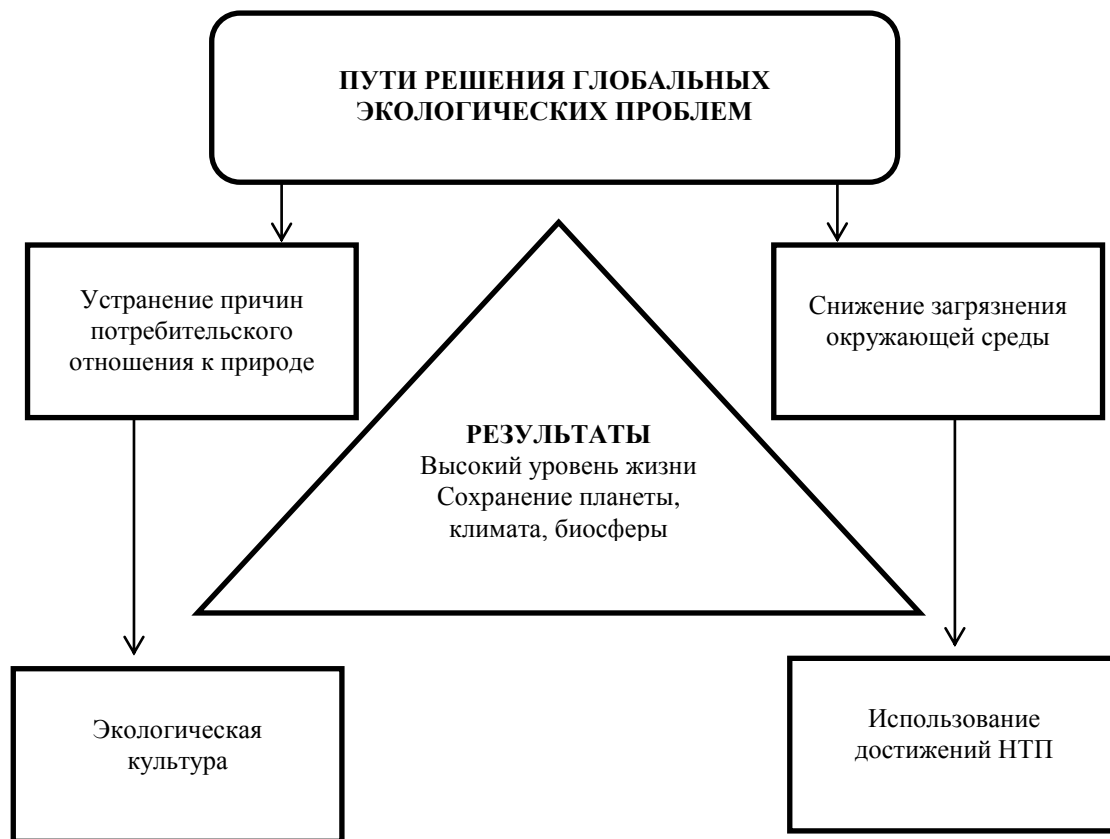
ПУТИ РЕШЕНИЯ ГЛОБАЛЬНЫХ ЭКОЛОГИЧЕСКИХ ПРОБЛЕМ

Устранение причин потребительского отношения к природе

Снижение загрязнения окружающей среды

РЕЗУЛЬТАТЫ
Высокий уровень жизни
Сохранение планеты, климата, биосферы

Экологическая культура

Использование достижений НТП